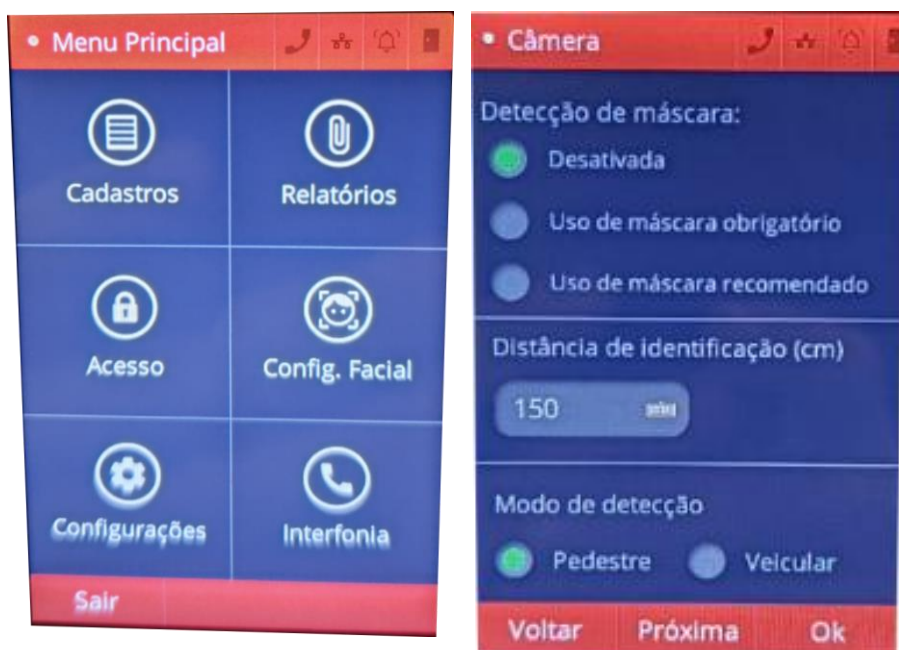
Menu Principal

Cadastros

Relatórios

Acesso

Config. Facial

Configurações

Interfonia

Sair

Câmera

Detecção de máscara:

Desativada

Uso de máscara obrigatório

Uso de máscara recomendado

Distância de identificação (cm)

150

Modo de detecção

Pedestre

Veicular

Voltar

Próxima

Ok